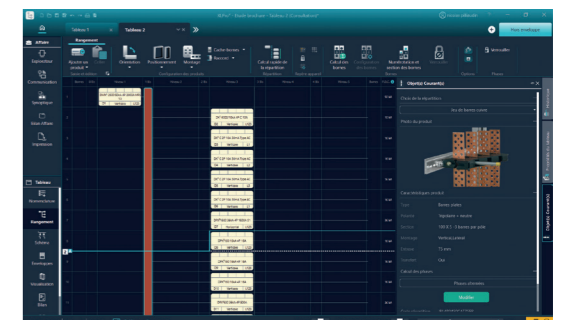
Tableau 1
Tableau 2
Nouveau tableau
Affaire
Rangement
Ajouter un produit
Orientation
Positionnement
Montage
Calcul des bornes
Verrouiller
Communication
Synoptique
Vision d'affaire
Impression
Tableau
Nomenclature
Rangement
Schéma
Borniers
Visualisation
Bilan
Objet(s) Couvert(s)
Qualifier